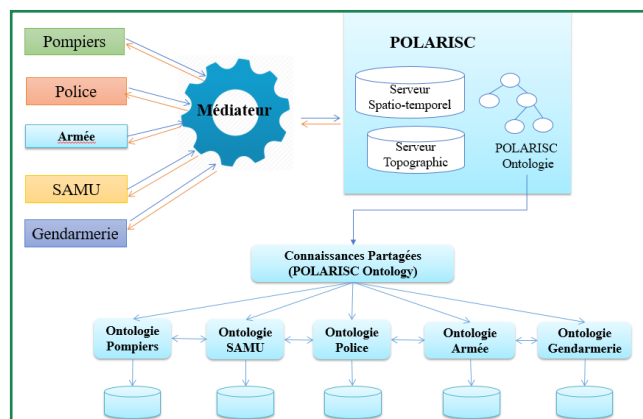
Pompiers

Police

Armée

SAMU

Gendarmerie

Médiateur

POLARISC

Serveur Spatio-temporel

Serveur Topographic

POLARISC Ontologie

Connaissances Partagées (POLARISC Ontology)

Ontologie Pompiers

Ontologie SAMU

Ontologie Police

Ontologie Armée

Ontologie Gendarmerie